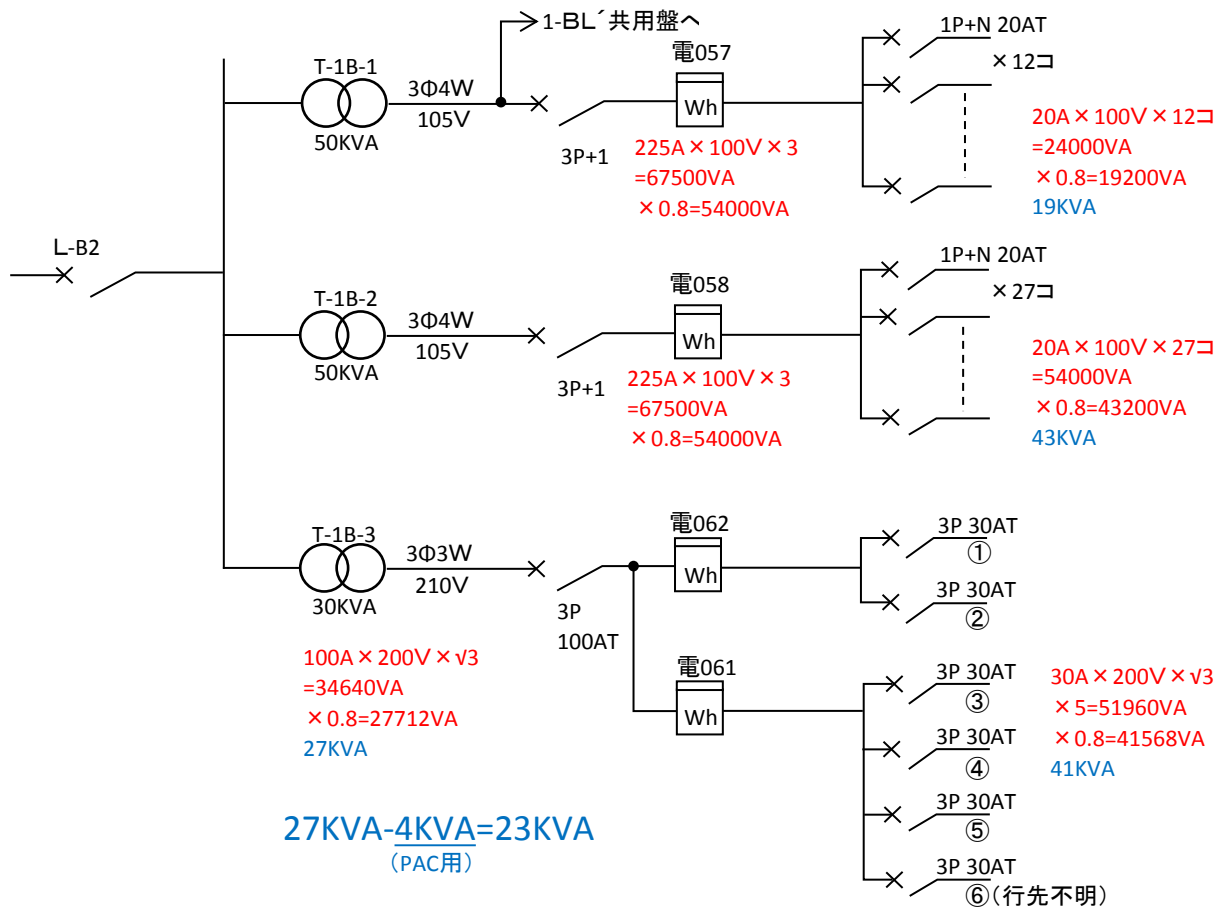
1-BL´共用盤へ

L-B2

T-1B-1
50KVA
3Φ4W
105V

電057
Wh
3P+1
225A×100V×3
=67500VA
×0.8=54000VA

1P+N 20AT
×12コ
20A×100V×12コ
=24000VA
×0.8=19200VA
19KVA

T-1B-2
50KVA
3Φ4W
105V

電058
Wh
3P+1
225A×100V×3
=67500VA
×0.8=54000VA

1P+N 20AT
×27コ
20A×100V×27コ
=54000VA
×0.8=43200VA
43KVA

T-1B-3
30KVA
3Φ3W
210V

100A×200V×√3
=34640VA
×0.8=27712VA
27KVA

3P
100AT

電062
Wh
3P 30AT
①
3P 30AT
②

電061
Wh
3P 30AT
③
3P 30AT
④
3P 30AT
⑤
3P 30AT
⑥(行先不明)

30A×200V×√3
×5=51960VA
×0.8=41568VA
41KVA

27KVA-4KVA=23KVA
(PAC用)